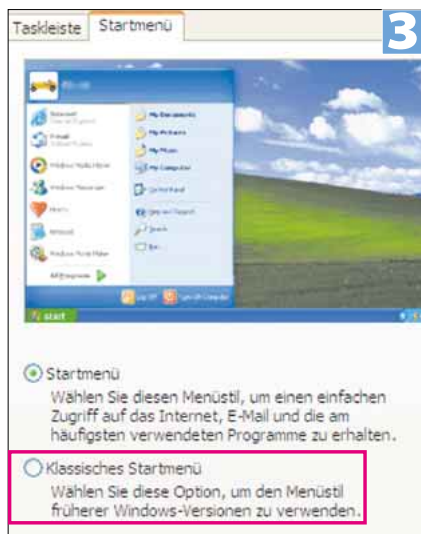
Taskleiste Startmenü

3

start

Startmenü
Wählen Sie diesen Menüstil, um einen einfachen Zugriff auf das Internet, E-Mail und die am häufigsten verwendeten Programme zu erhalten.

Klassisches Startmenü
Wählen Sie diese Option, um den Menüstil früherer Windows-Versionen zu verwenden.